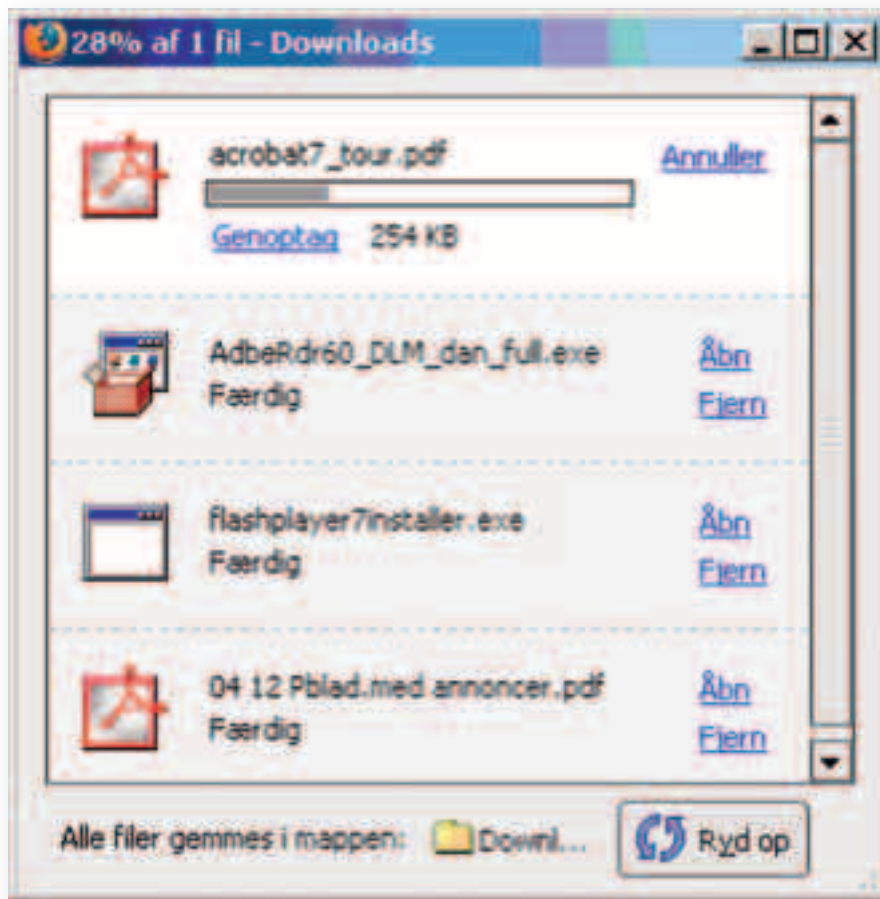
28% af 1 fil - Downloads

acrobat7_tour.pdf
Annuller
Genoptag 254 KB

AdbeRdr60_DLM_dan_full.exe
Færdig
Åbn
Fjern

flashplayer7installer.exe
Færdig
Åbn
Fjern

04 12 Pblad.med annoncer.pdf
Færdig
Åbn
Fjern

Alle filer gemmes i mappen: Downl...
Ryd op